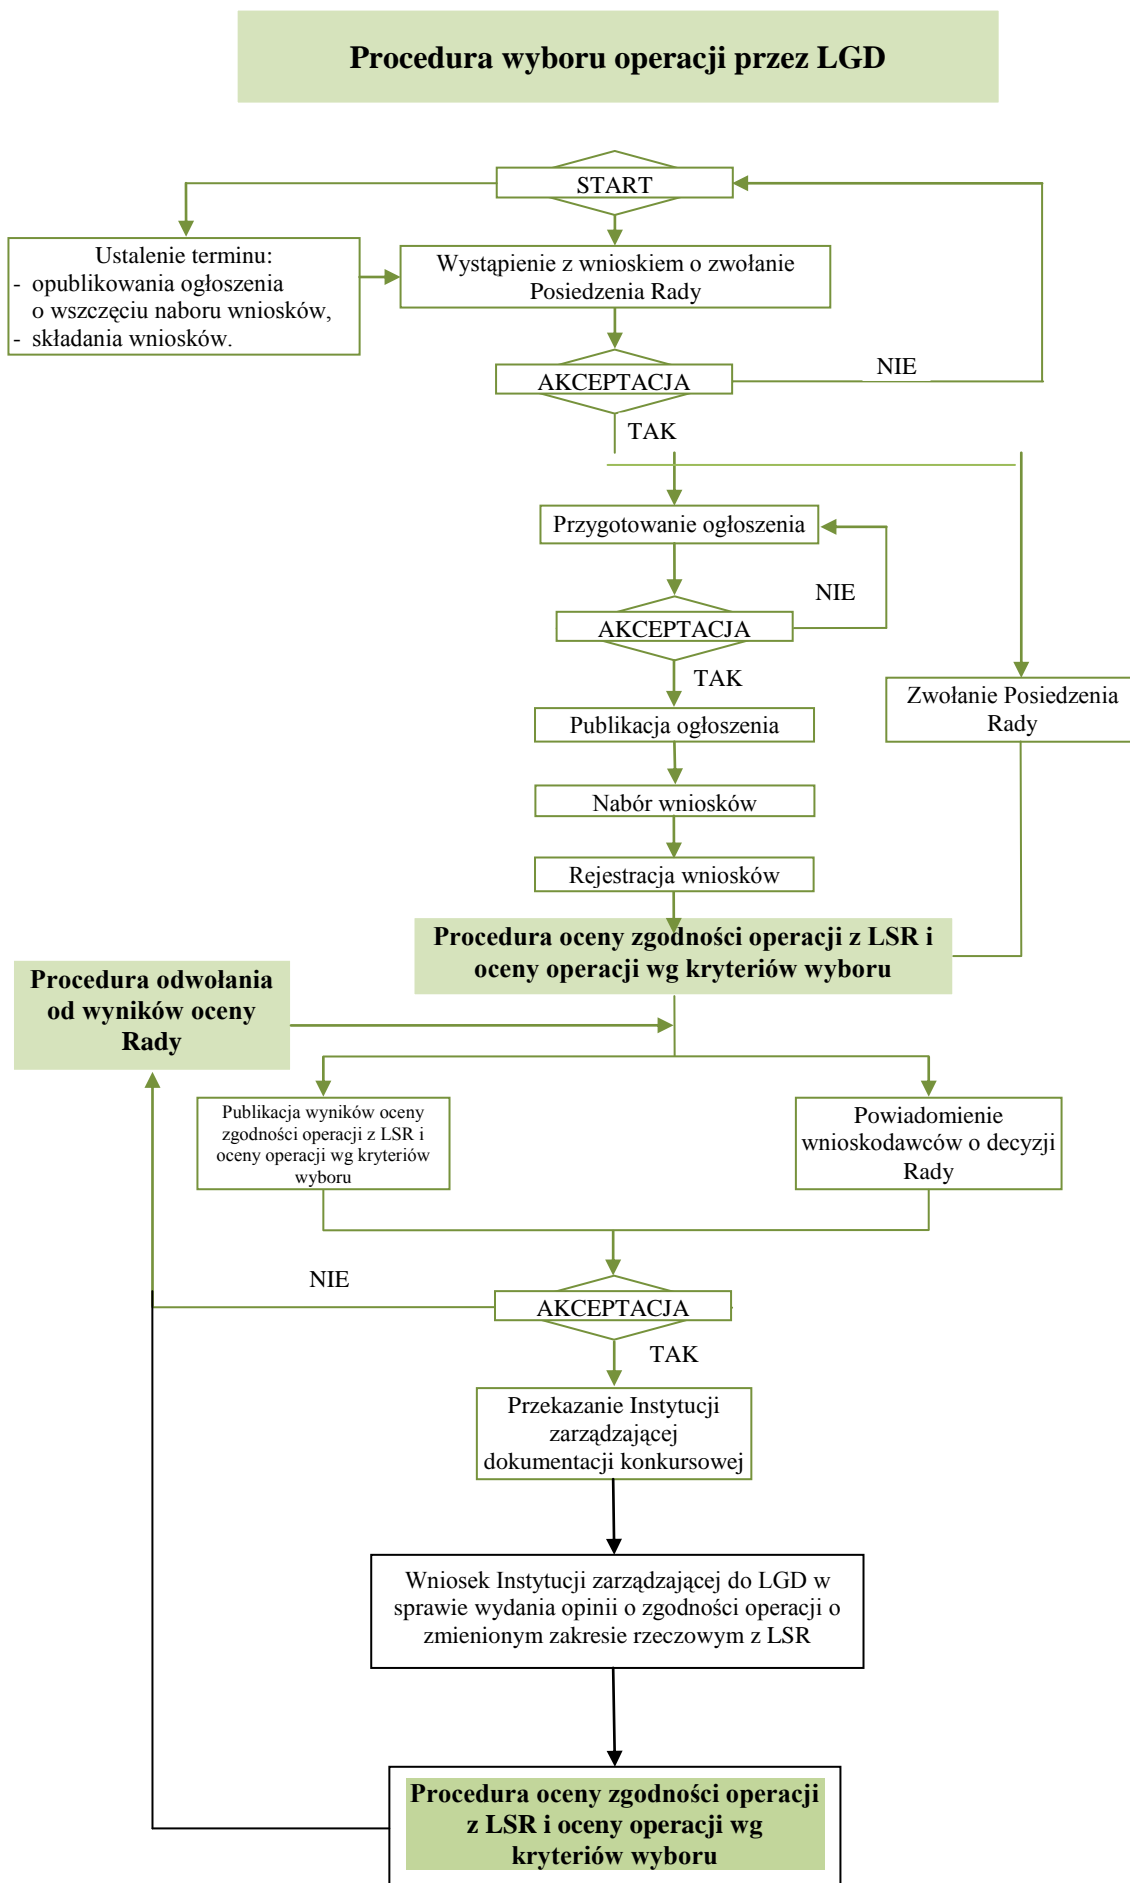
Procedura wyboru operacji przez LGD

START

Ustalenie terminu:
- opublikowania ogłoszenia o wszczęciu naboru wniosków,
- składania wniosków.

Wystąpienie z wnioskiem o zwołanie Posiedzenia Rady

AKCEPTACJA

NIE

TAK

Przygotowanie ogłoszenia

NIE

AKCEPTACJA

TAK

Zwołanie Posiedzenia Rady

Publikacja ogłoszenia

Nabór wniosków

Rejestracja wniosków

Procedura oceny zgodności operacji z LSR i oceny operacji wg kryteriów wyboru

Procedura odwołania od wyników oceny Rady

Publikacja wyników oceny zgodności operacji z LSR i oceny operacji wg kryteriów wyboru

Powiadomienie wnioskodawców o decyzji Rady

NIE

AKCEPTACJA

TAK

Przekazanie Instytucji zarządzającej dokumentacji konkursowej

Wniosek Instytucji zarządzającej do LGD w sprawie wydania opinii o zgodności operacji o zmienionym zakresie rzeczowym z LSR

Procedura oceny zgodności operacji z LSR i oceny operacji wg kryteriów wyboru